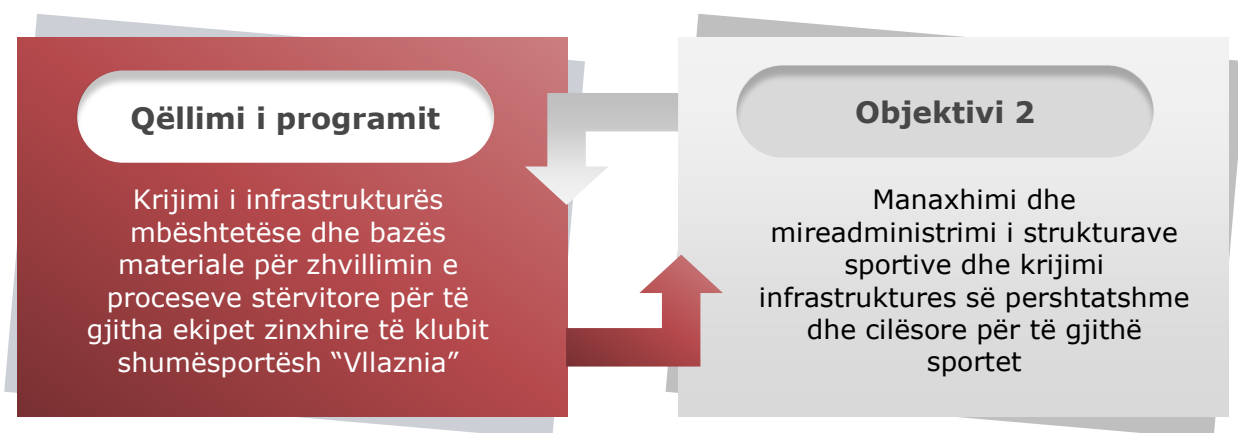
Qëllimi i programit

Krijimi i infrastrukturës mbështetëse dhe bazës materiale për zhvillimin e proceseve stërvitore për të gjitha ekipet zinxhire të klubit shumësportësh “Vllaznia”

Objektivi 2

Manaxhimi dhe mireadministrimi i strukturave sportive dhe krijimi infrastruktures së pershtatshme dhe cilësore për të gjithë sportet